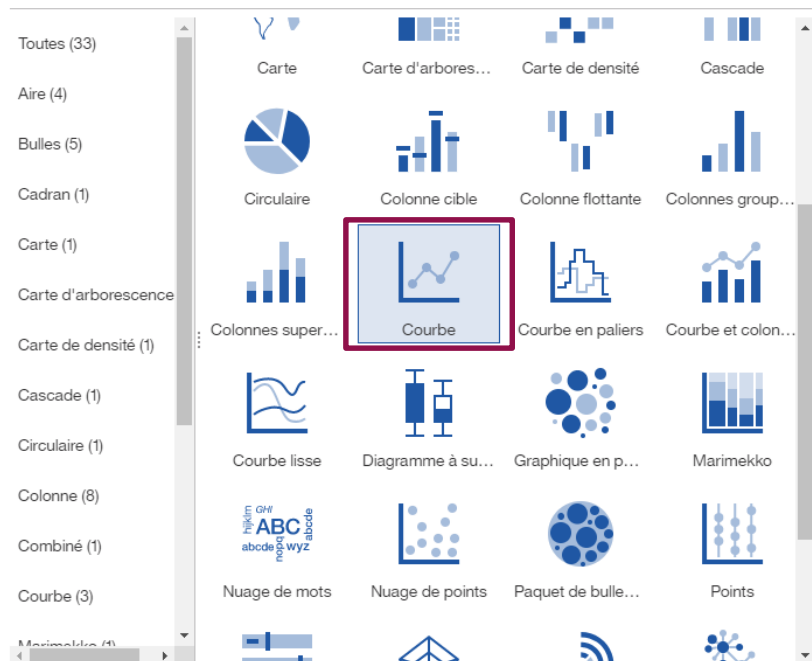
Toutes (33)
Aire (4)
Bulles (5)
Cadran (1)
Carte (1)
Carte d'arborescence
Carte de densité (1)
Cascade (1)
Circulaire (1)
Colonne (8)
Combiné (1)
Courbe (3)
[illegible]

Carte
Carte d'arbores…
Carte de densité
Cascade
Circulaire
Colonne cible
Colonne flottante
Colonnes group…
Colonnes super…
Courbe
Courbe en paliers
Courbe et colon…
Courbe lisse
Diagramme à su…
Graphique en p…
Marimekko
hijklm GHI ABC abcde nopq abcde wyz
Nuage de mots
Nuage de points
Paquet de bulle…
Points